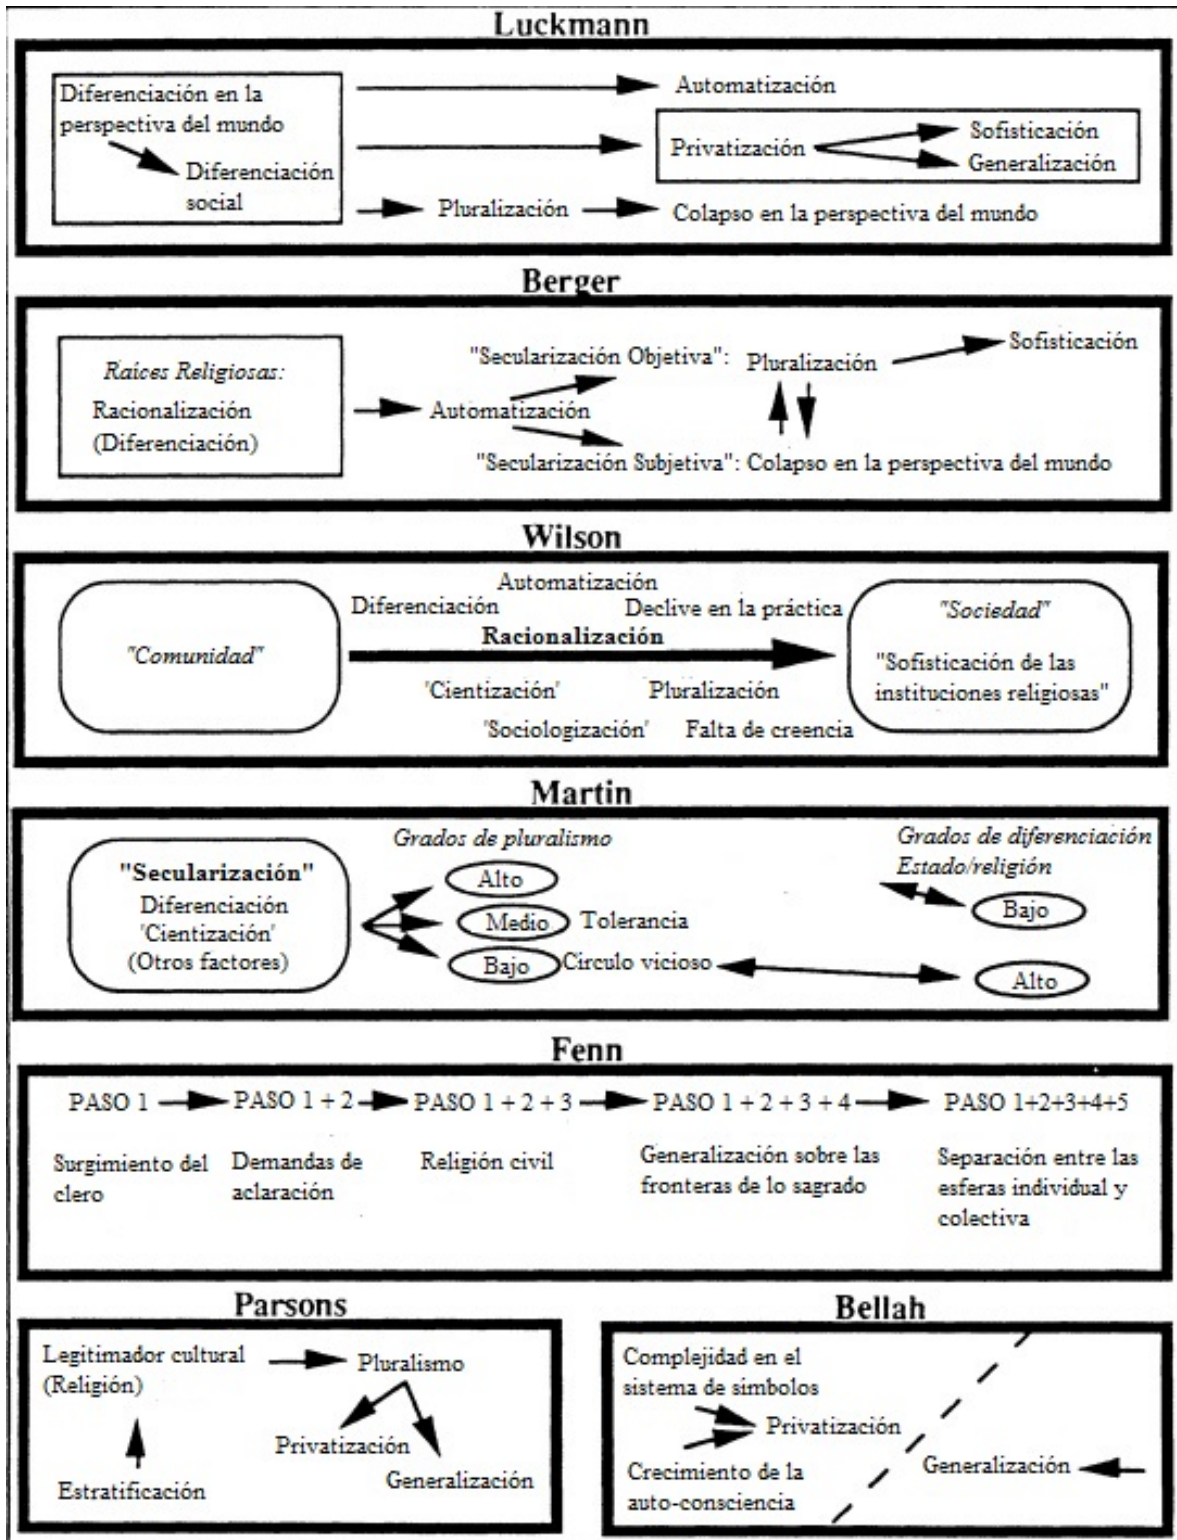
Luckmann

Diferenciación en la perspectiva del mundo
Diferenciación social
Automatización
Privatización
Sofisticación
Generalización
Pluralización
Colapso en la perspectiva del mundo

Berger

Raíces Religiosas:
Racionalización (Diferenciación)
Automatización
"Secularización Objetiva": Pluralización
Sofisticación
"Secularización Subjetiva": Colapso en la perspectiva del mundo

Wilson

"Comunidad"
Automatización
Diferenciación
Declive en la práctica
Racionalización
'Cientización'
Pluralización
'Sociologización'
Falta de creencia
"Sociedad"
"Sofisticación de las instituciones religiosas"

Martin

"Secularización"
Diferenciación
'Cientización'
(Otros factores)
Grados de pluralismo
Alto
Medio
Tolerancia
Bajo
Circulo vicioso
Grados de diferenciación Estado/religión
Bajo
Alto

Fenn

PASO 1
PASO 1 + 2
PASO 1 + 2 + 3
PASO 1 + 2 + 3 + 4
PASO 1+2+3+4+5
Surgimiento del clero
Demandas de aclaración
Religión civil
Generalización sobre las fronteras de lo sagrado
Separación entre las esferas individual y colectiva

Parsons

Legitimador cultural (Religión)
Pluralismo
Privatización
Generalización
Estratificación

Bellah

Complejidad en el sistema de simbolos
Privatización
Crecimiento de la auto-consciencia
Generalización